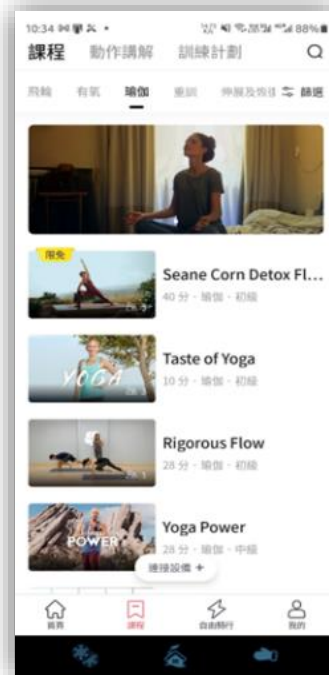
10:34 88%

課程 動作講解 訓練計劃

飛輪 有氧 瑜伽 重訓 伸展及恢復 篩選

限免

Seane Corn Detox Fl...

40 分・瑜伽・初級

YOGA

Taste of Yoga

10 分・瑜伽・初級

Rigorous Flow

28 分・瑜伽・初級

POWER

Yoga Power

28 分・瑜伽・中級

連接設備 +

首頁 課程 自由騎行 我的